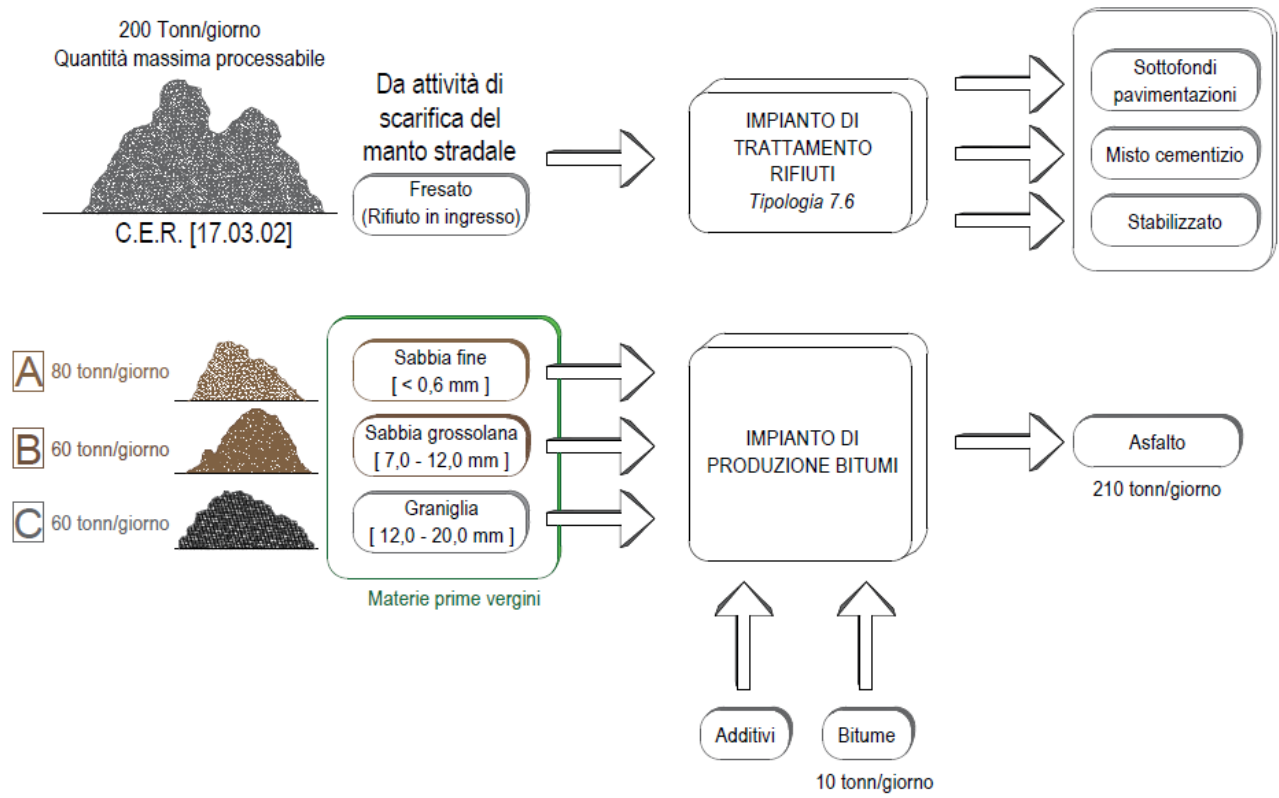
200 Tonn/giorno
Quantità massima processabile

C.E.R. [17.03.02]

Da attività di scarifica del manto stradale

Fresato
(Rifiuto in ingresso)

IMPIANTO DI TRATTAMENTO RIFIUTI
Tipologia 7.6

Sottofondi pavimentazioni

Misto cementizio

Stabilizzato

A 80 tonn/giorno

B 60 tonn/giorno

C 60 tonn/giorno

Sabbia fine
[ < 0,6 mm ]

Sabbia grossolana
[ 7,0 - 12,0 mm ]

Graniglia
[ 12,0 - 20,0 mm ]

Materie prime vergini

IMPIANTO DI PRODUZIONE BITUMI

Asfalto
210 tonn/giorno

Additivi

Bitume
10 tonn/giorno